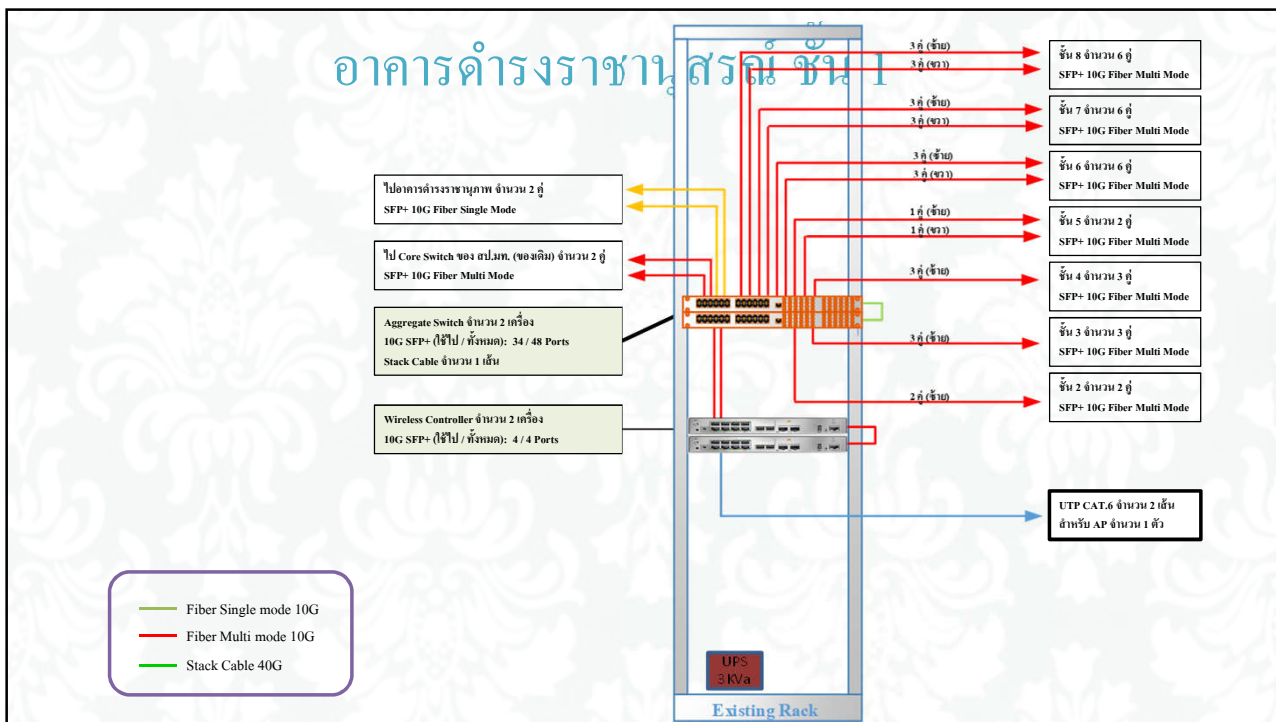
อาคารดำรงราชานุสรณ์ ชั้น 1

ไปอาคารดำรงราชานุภาพ จำนวน 2 คู่
SFP+ 10G Fiber Single Mode

ไป Core Switch ของ สป.มท. (ของเดิม) จำนวน 2 คู่
SFP+ 10G Fiber Multi Mode

Aggregate Switch จำนวน 2 เครื่อง
10G SFP+ (ใช้ไป / ทั้งหมด): 34 / 48 Ports
Stack Cable จำนวน 1 เส้น

Wireless Controller จำนวน 2 เครื่อง
10G SFP+ (ใช้ไป / ทั้งหมด): 4 / 4 Ports

3 คู่ (ซ้าย)
3 คู่ (ขวา)
ชั้น 8 จำนวน 6 คู่
SFP+ 10G Fiber Multi Mode

3 คู่ (ซ้าย)
3 คู่ (ขวา)
ชั้น 7 จำนวน 6 คู่
SFP+ 10G Fiber Multi Mode

3 คู่ (ซ้าย)
3 คู่ (ขวา)
ชั้น 6 จำนวน 6 คู่
SFP+ 10G Fiber Multi Mode

1 คู่ (ซ้าย)
1 คู่ (ขวา)
ชั้น 5 จำนวน 2 คู่
SFP+ 10G Fiber Multi Mode

3 คู่ (ซ้าย)
ชั้น 4 จำนวน 3 คู่
SFP+ 10G Fiber Multi Mode

3 คู่ (ซ้าย)
ชั้น 3 จำนวน 3 คู่
SFP+ 10G Fiber Multi Mode

2 คู่ (ซ้าย)
ชั้น 2 จำนวน 2 คู่
SFP+ 10G Fiber Multi Mode

UTP CAT.6 จำนวน 2 เส้น
สำหรับ AP จำนวน 1 ตัว

Fiber Single mode 10G
Fiber Multi mode 10G
Stack Cable 40G

UPS
3 KVa

Existing Rack